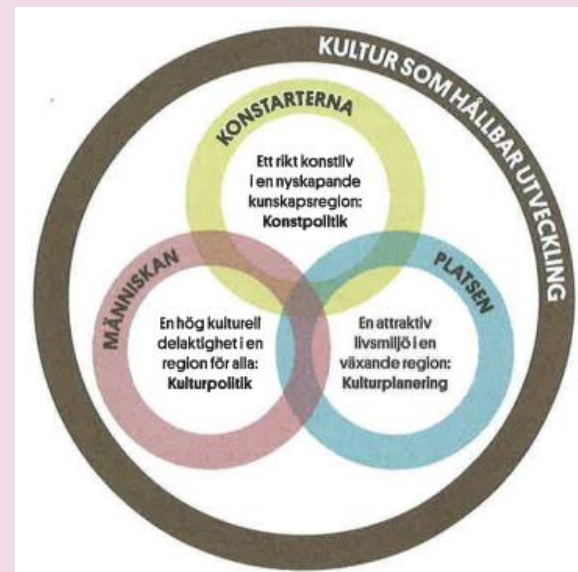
KULTUR SOM HÅLLBAR UTVECKLING

KONSTARTERNA

Ett rikt konstliv i en nyskapande kunskapsregion: Konstpolitik

MÄNNISKAN

En hög kulturell delaktighet i en region för alla: Kulturpolitik

PLATSEN

En attraktiv livsmiljö i en växande region: Kulturplanering